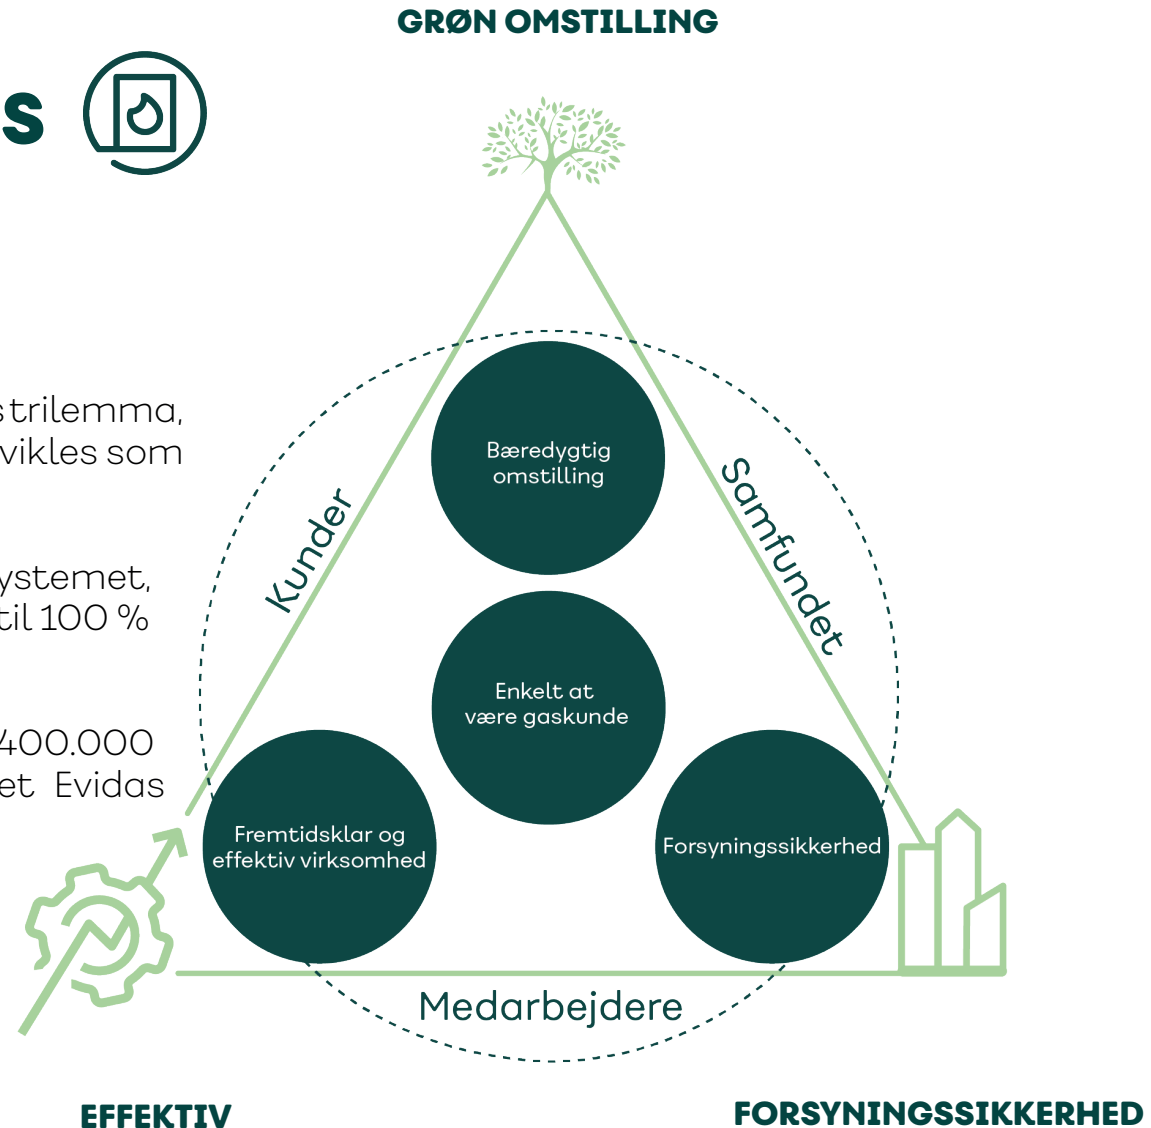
GRØN OMSTILLING

s

strilemma, vikles som

ystemet, til 100 %

400.000 et Evidas

Kunder

Samfundet

Bæredygtig omstilling

Enkelt at være gaskunde

Fremtidsklar og effektiv virksomhed

Forsyningssikkerhed

Medarbejdere

EFFEKTIV

FORSYNINGSSIKKERHED